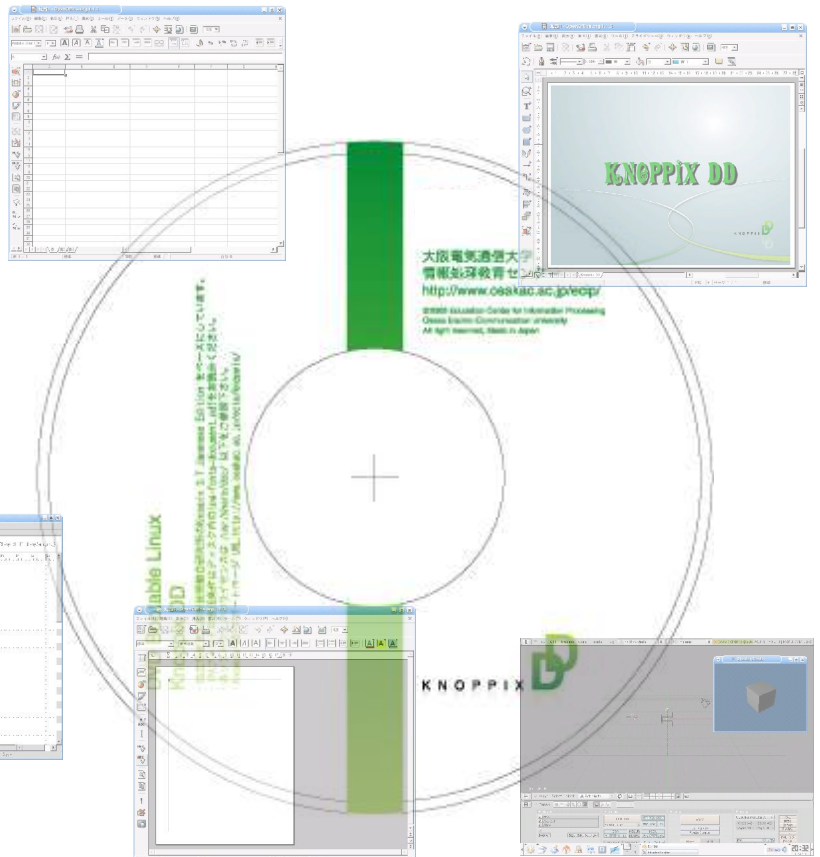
KNOPPIX DD

大阪電気通信大学
情報処理教育センター
http://www.osakac.ac.jp/ecip/

©2005 Education Center for Information Processing
Osaka Electro-Communication University
All right reserved, Made in Japan

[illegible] KNOPPIX 3.7 Japanese Edition をベースにしています。
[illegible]

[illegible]able Linux
KNOPPIX DD

KNOPPIX

20:32